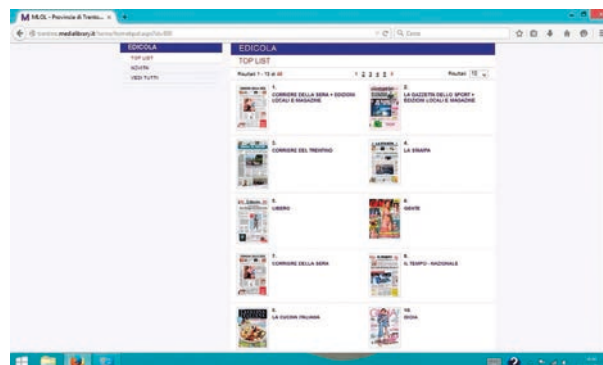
MLOL - Provincia di Trento... ×

trentino.medialibrary.it/home/homepage.aspx?id=300

Cerca

EDICOLA
TOP LIST
NOVITÀ
VEDI TUTTI

EDICOLA
TOP LIST

Risultati 1 - 10 di 40

1 2 3 4 5

Risultati 10

1.
CORRIERE DELLA SERA + EDIZIONI LOCALI E MAGAZINE

2.
LA GAZZETTA DELLO SPORT + EDIZIONI LOCALI E MAGAZINE

3.
CORRIERE DEL TRENTINO

4.
LA STAMPA

5.
LIBERO

6.
GENTE

7.
CORRIERE DELLA SERA

8.
IL TEMPO - NAZIONALE

9.
LA CUCINA ITALIANA

10.
MODA